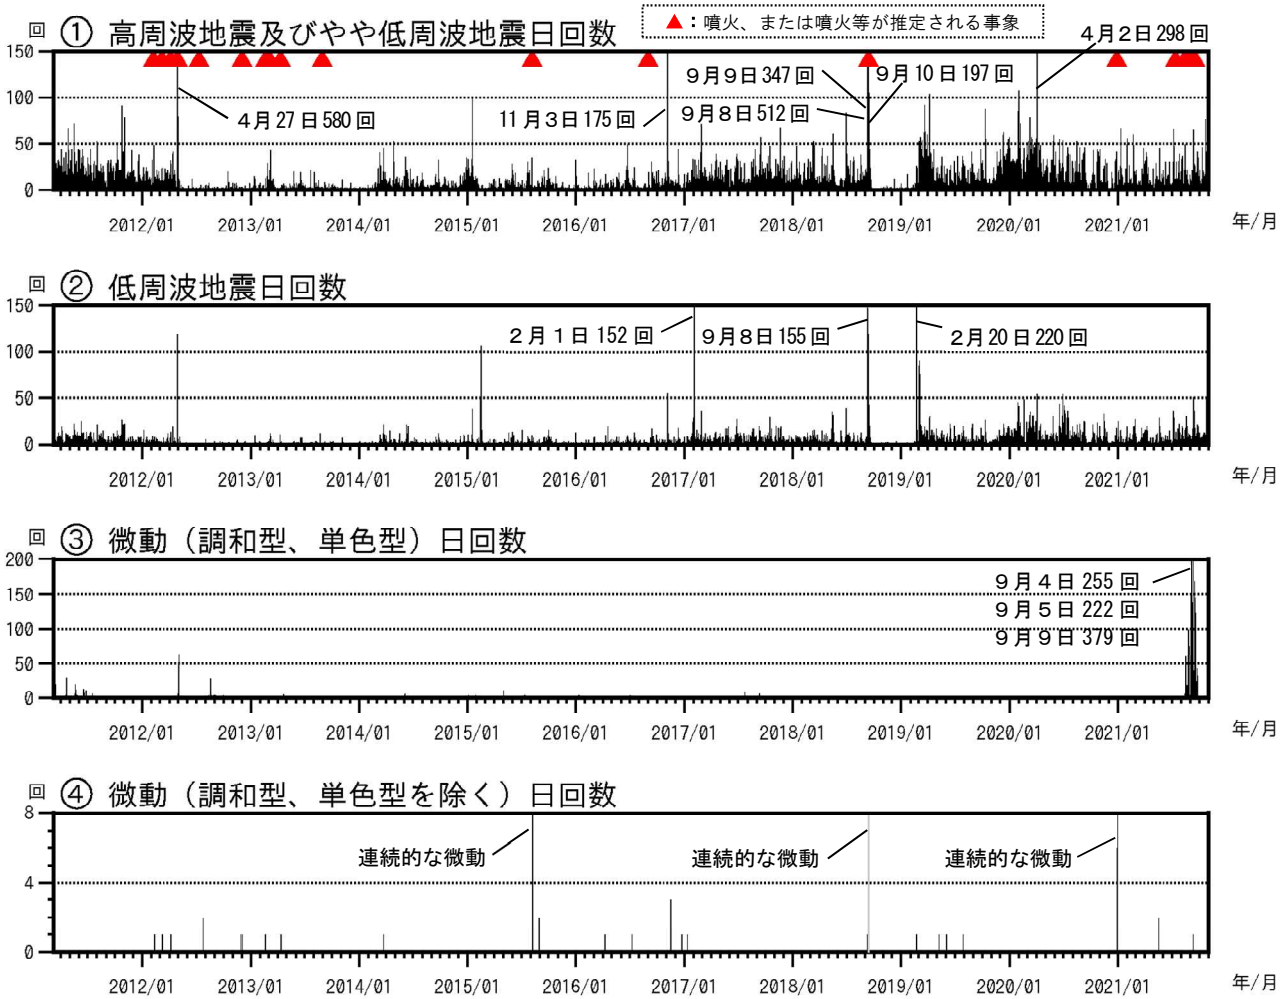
回 ① 高周波地震及びやや低周波地震日回数

▲：噴火、または噴火等が推定される事象

150
100
50
0

4月2日 298 回
9月9日 347 回
9月 10 日 197 回
9月8日 512 回
11 月3日 175 回
4月 27 日 580 回

2012/01 2013/01 2014/01 2015/01 2016/01 2017/01 2018/01 2019/01 2020/01 2021/01 年/月

回 ② 低周波地震日回数

150
100
50
0

2月1日 152 回
9月8日 155 回
2月 20 日 220 回

2012/01 2013/01 2014/01 2015/01 2016/01 2017/01 2018/01 2019/01 2020/01 2021/01 年/月

回 ③ 微動（調和型、単色型）日回数

200
150
100
50
0

9月4日 255 回
9月5日 222 回
9月9日 379 回

2012/01 2013/01 2014/01 2015/01 2016/01 2017/01 2018/01 2019/01 2020/01 2021/01 年/月

回 ④ 微動（調和型、単色型を除く）日回数

8
4
0

連続的な微動
連続的な微動
連続的な微動

2012/01 2013/01 2014/01 2015/01 2016/01 2017/01 2018/01 2019/01 2020/01 2021/01 年/月